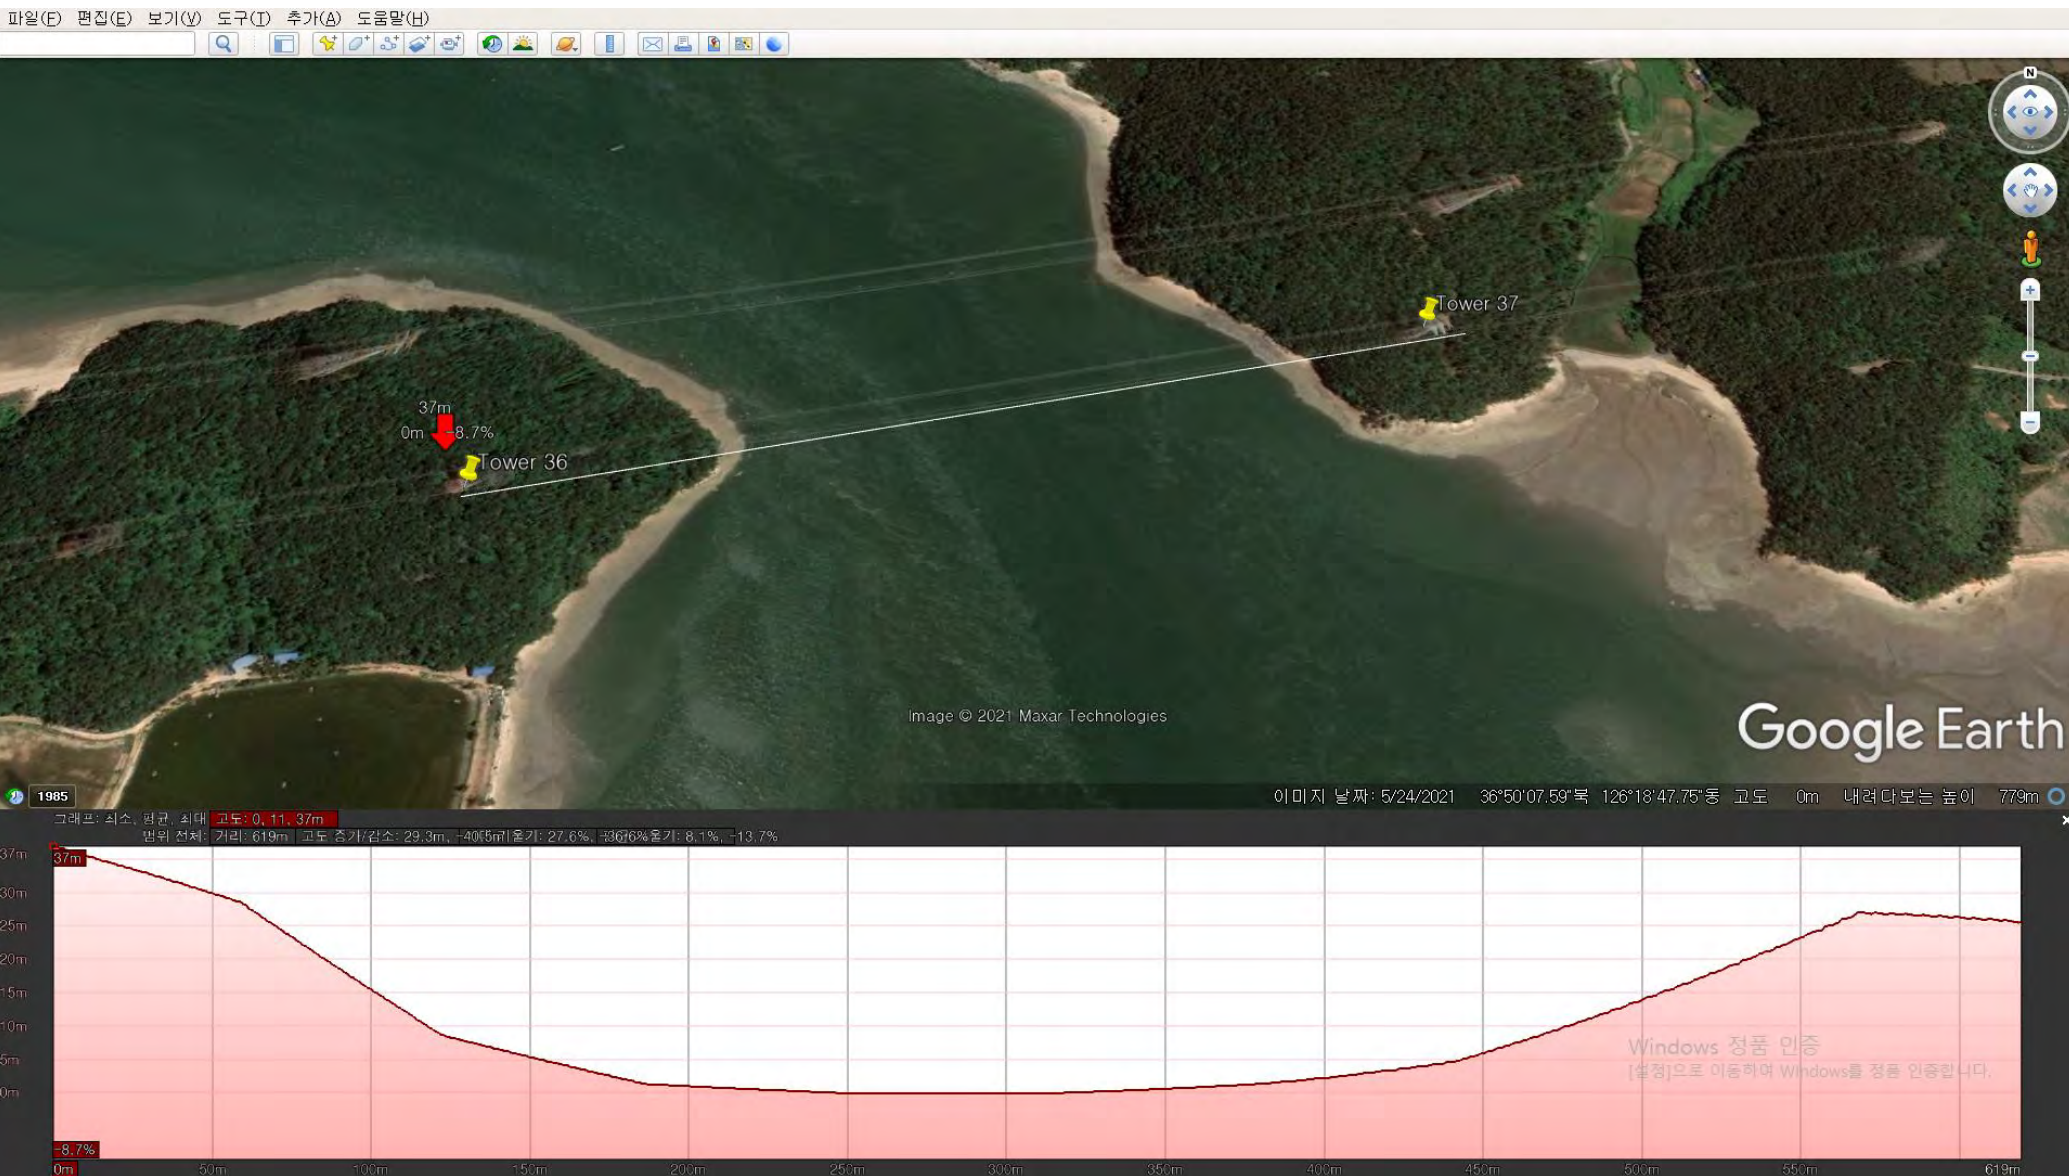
파일(F) 편집(E) 보기(V) 도구(T) 추가(A) 도움말(H)

Tower 37

37m
0m -8.7%
Tower 36

Image © 2021 Maxar Technologies

Google Earth

1985

이미지 날짜: 5/24/2021 36°50'07.59"북 126°18'47.75"동 고도 0m 내려다보는 높이 779m

그래프: 최소, 평균, 최대 고도: 0, 11, 37m
범위 전체: 거리: 619m 고도 증가/감소: 29.3m, -40.5m 기울기: 27.6%, -36.6% 평균 기울기: 8.1%, -13.7%

37m
30m
25m
20m
15m
10m
5m
0m

37m
-8.7%

0m 50m 100m 150m 200m 250m 300m 350m 400m 450m 500m 550m 619m

Windows 정품 인증
[설정]으로 이동하여 Windows를 정품 인증합니다.